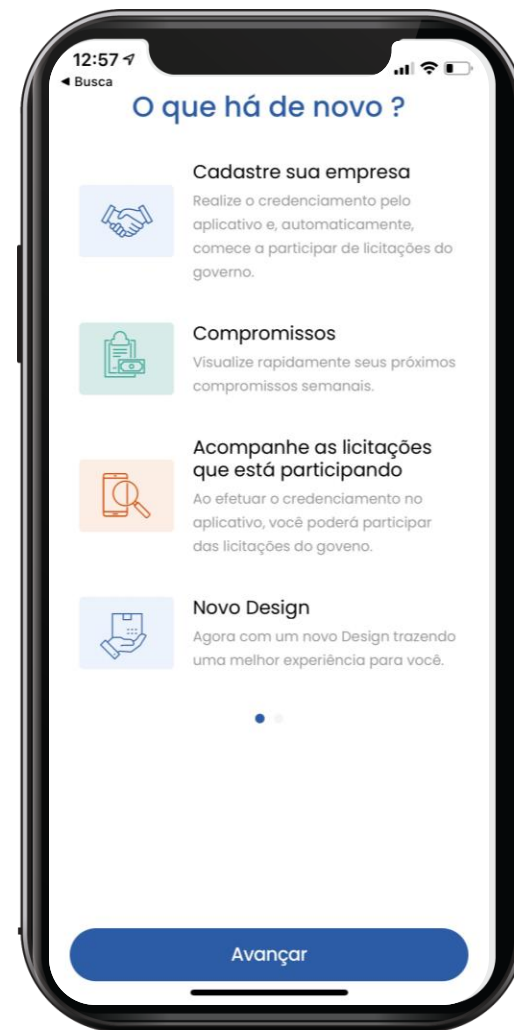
12:57
◂ Busca

O que há de novo ?

Cadastre sua empresa
Realize o credenciamento pelo aplicativo e, automaticamente, comece a participar de licitações do governo.

Compromissos
Visualize rapidamente seus próximos compromissos semanais.

Acompanhe as licitações que está participando
Ao efetuar o credenciamento no aplicativo, você poderá participar das licitações do goveno.

Novo Design
Agora com um novo Design trazendo uma melhor experiência para você.

Avançar